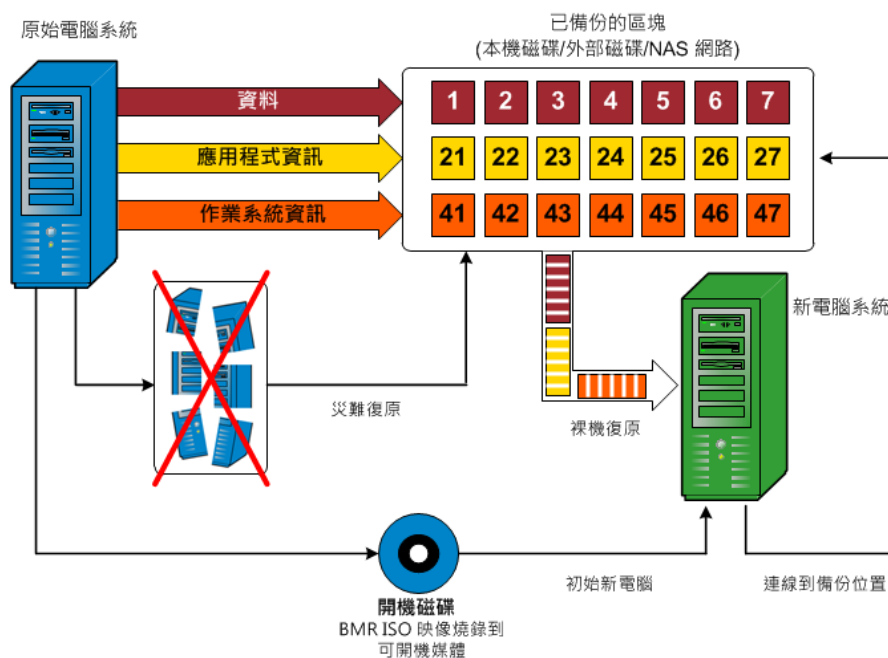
原始電腦系統

已備份的區塊
(本機磁碟/外部磁碟/NAS 網路)

資料

應用程式資訊

作業系統資訊

| 1 | 2 | 3 | 4 | 5 | 6 | 7 |
|---|---|---|---|---|---|---|
| 21 | 22 | 23 | 24 | 25 | 26 | 27 |
| 41 | 42 | 43 | 44 | 45 | 46 | 47 |

新電腦系統

災難復原

裸機復原

開機磁碟
BMR ISO 映像燒錄到可開機媒體

初始新電腦

連線到備份位置